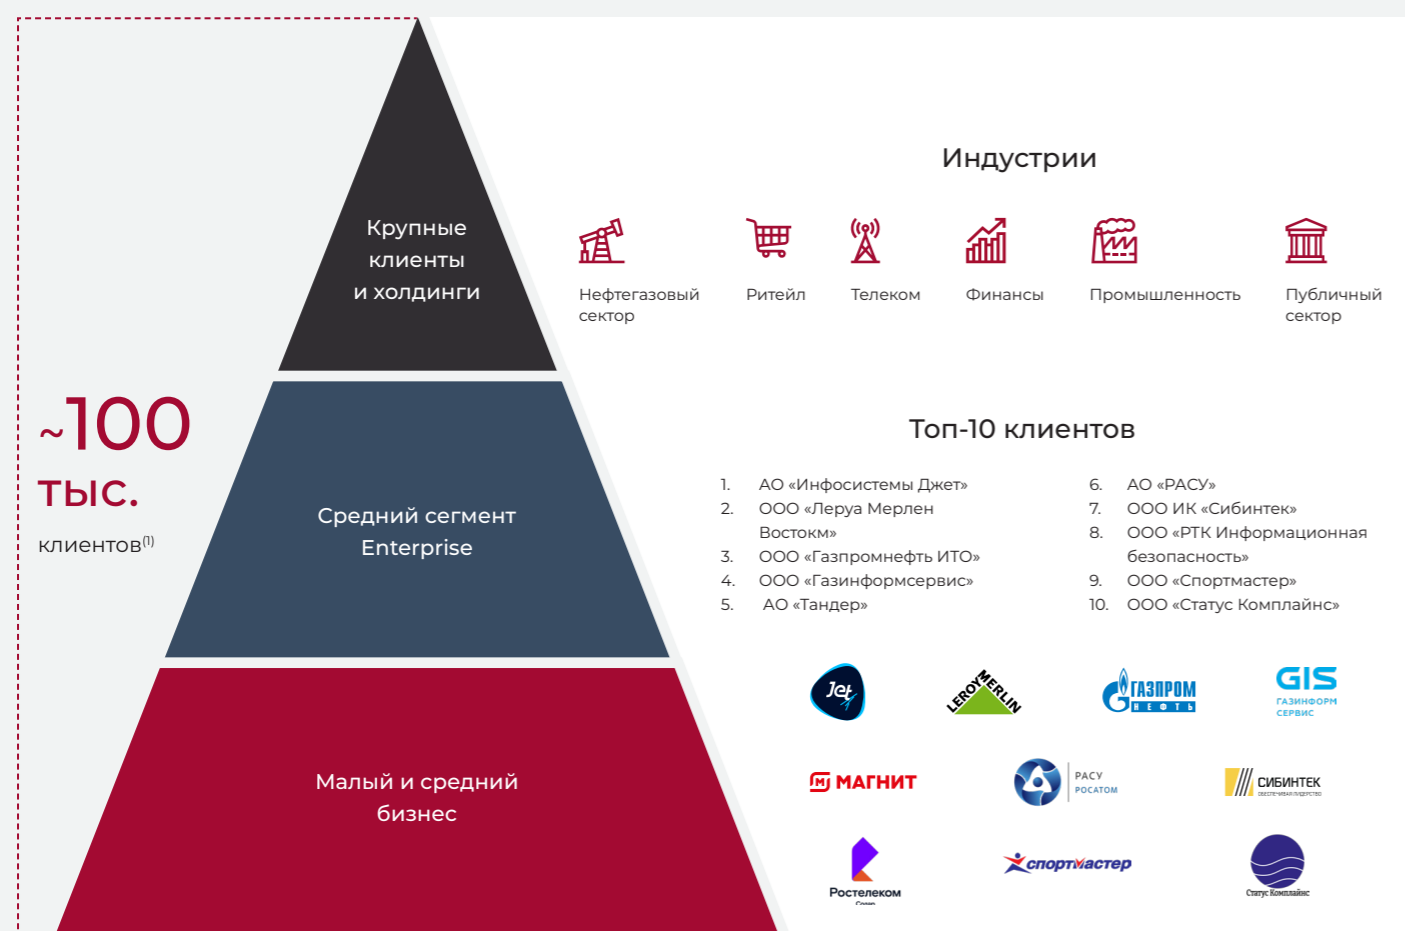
~100 тыс. клиентов$^{(1)}$

Крупные клиенты и холдинги

Средний сегмент Enterprise

Малый и средний бизнес

Индустрии

Нефтегазовый сектор

Ритейл

Телеком

Финансы

Промышленность

Публичный сектор

Топ-10 клиентов

1. АО «Инфосистемы Джет»
2. ООО «Леруа Мерлен Востокм»
3. ООО «Газпромнефть ИТО»
4. ООО «Газинформсервис»
5. АО «Тандер»
6. АО «РАСУ»
7. ООО ИК «Сибинтек»
8. ООО «РТК Информационная безопасность»
9. ООО «Спортмастер»
10. ООО «Статус Комплайнс»

Jet

LEROY MERLIN

ГАЗПРОМ НЕФТЬ

GIS ГАЗИНФОРМ СЕРВИС

МАГНИТ

РАСУ РОСАТОМ

СИБИНТЕК

Ростелеком

спортмастер

Статус Комплайнс